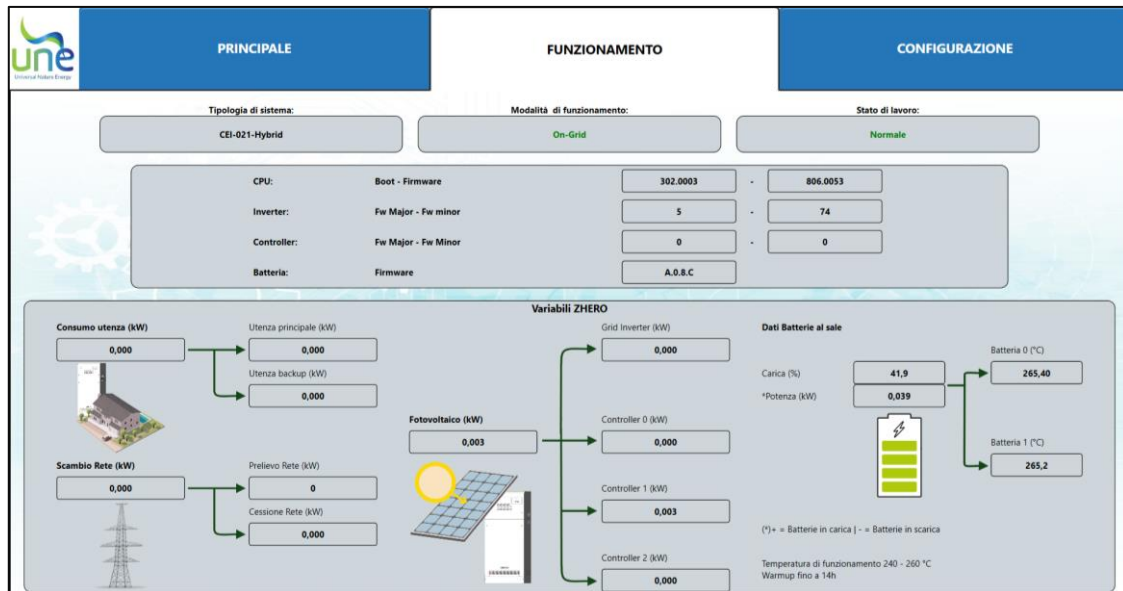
une
Universal Nature Energy

PRINCIPALE

FUNZIONAMENTO

CONFIGURAZIONE

Tipologia di sistema:
CEI-021-Hybrid

Modalità di funzionamento:
On-Grid

Stato di lavoro:
Normale

| CPU: | Boot - Firmware | 302.0003 | - | 806.0053 |
|---|---|---|---|---|
| Inverter: | Fw Major - Fw minor | 5 | - | 74 |
| Controller: | Fw Major - Fw Minor | 0 | - | 0 |
| Batteria: | Firmware | A.0.8.C | | |

Variabili ZHERO

Consumo utenza (kW)
0,000

Utenza principale (kW)
0,000

Utenza backup (kW)
0,000

Scambio Rete (kW)
0,000

Prelievo Rete (kW)
0

Cessione Rete (kW)
0,000

Fotovoltaico (kW)
0,003

Grid Inverter (kW)
0,000

Controller 0 (kW)
0,000

Controller 1 (kW)
0,003

Controller 2 (kW)
0,000

Dati Batterie al sale

Carica (%)
41,9

*Potenza (kW)
0,039

Batteria 0 (°C)
265,40

Batteria 1 (°C)
265,2

(*)+ = Batterie in carica | - = Batterie in scarica

Temperatura di funzionamento 240 - 260 °C
Warmup fino a 14h